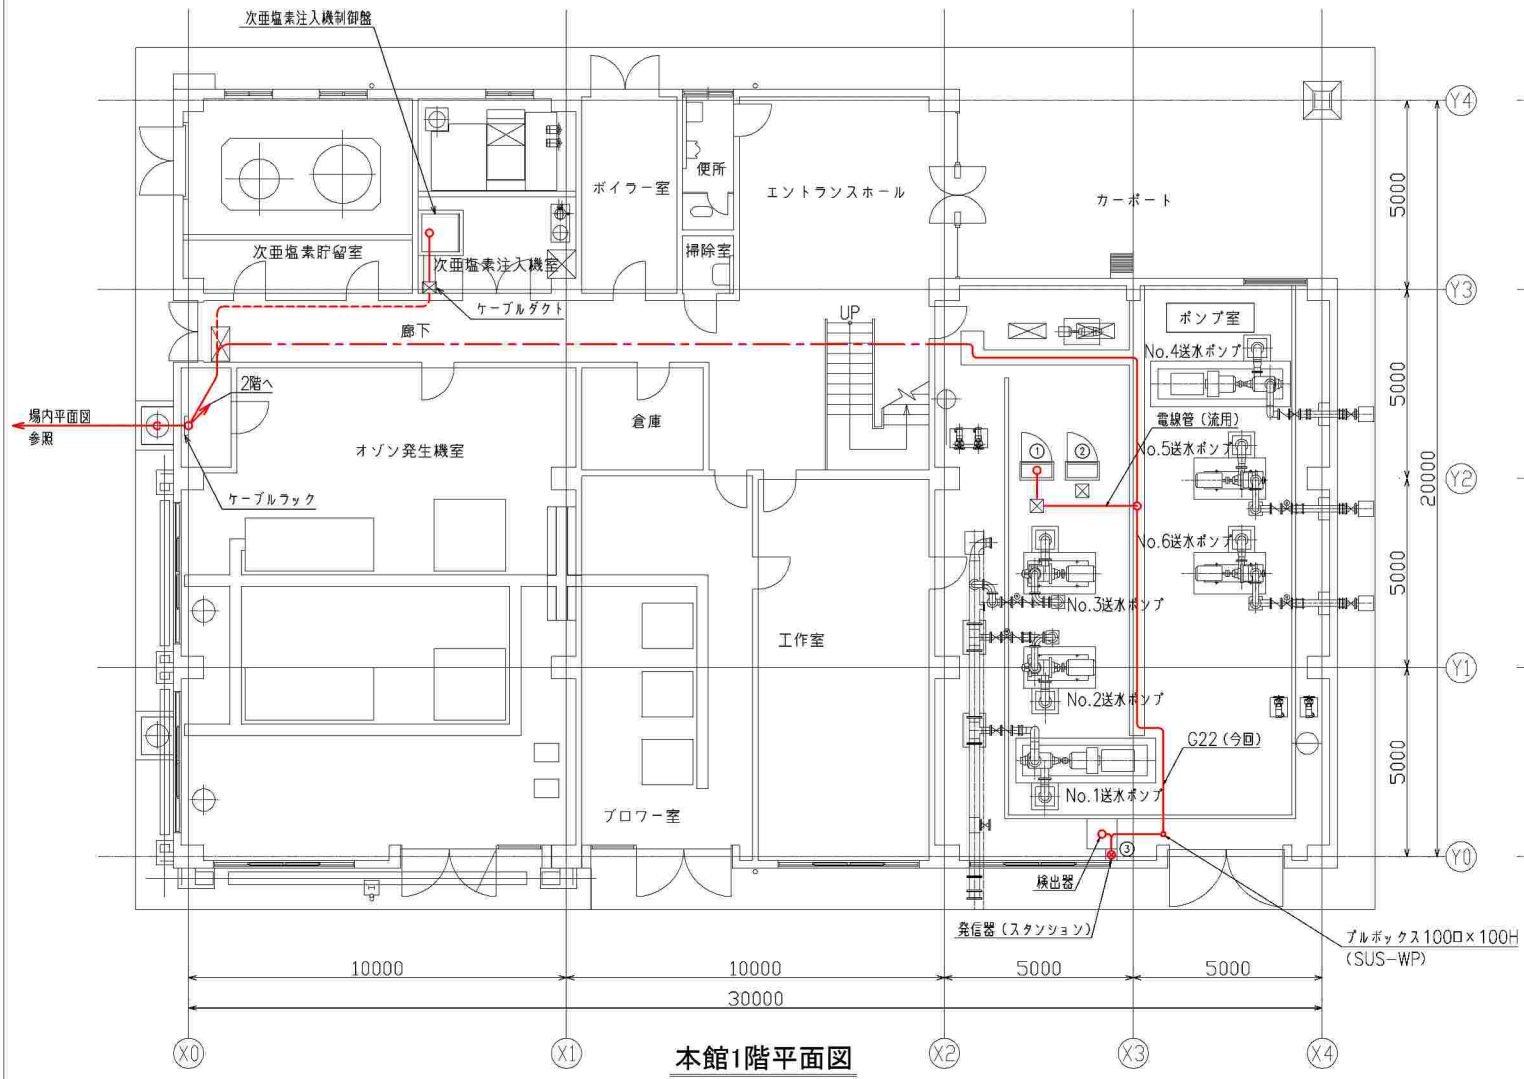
次亜塩素注入機制御盤

次亜塩素貯留室

次亜塩素注入機室

ボイラー室

便所

掃除室

エントランスホール

カーポート

ケーブルダクト

廊下

UP

ポンプ室

No.4送水ポンプ

電線管(流用)

No.5送水ポンプ

No.6送水ポンプ

No.3送水ポンプ

No.2送水ポンプ

No.1送水ポンプ

G22(今回)

場内平面図
参照

2階へ

ケーブルラック

オゾン発生機室

倉庫

工作室

ブロワー室

①

②

③

検出器

発信器(スタンション)

プルボックス100□×100H
(SUS-WP)

Y4

Y3

Y2

Y1

Y0

5000

5000

20000

5000

5000

10000

10000

5000

5000

30000

X0

X1

X2

X3

X4

本館1階平面図